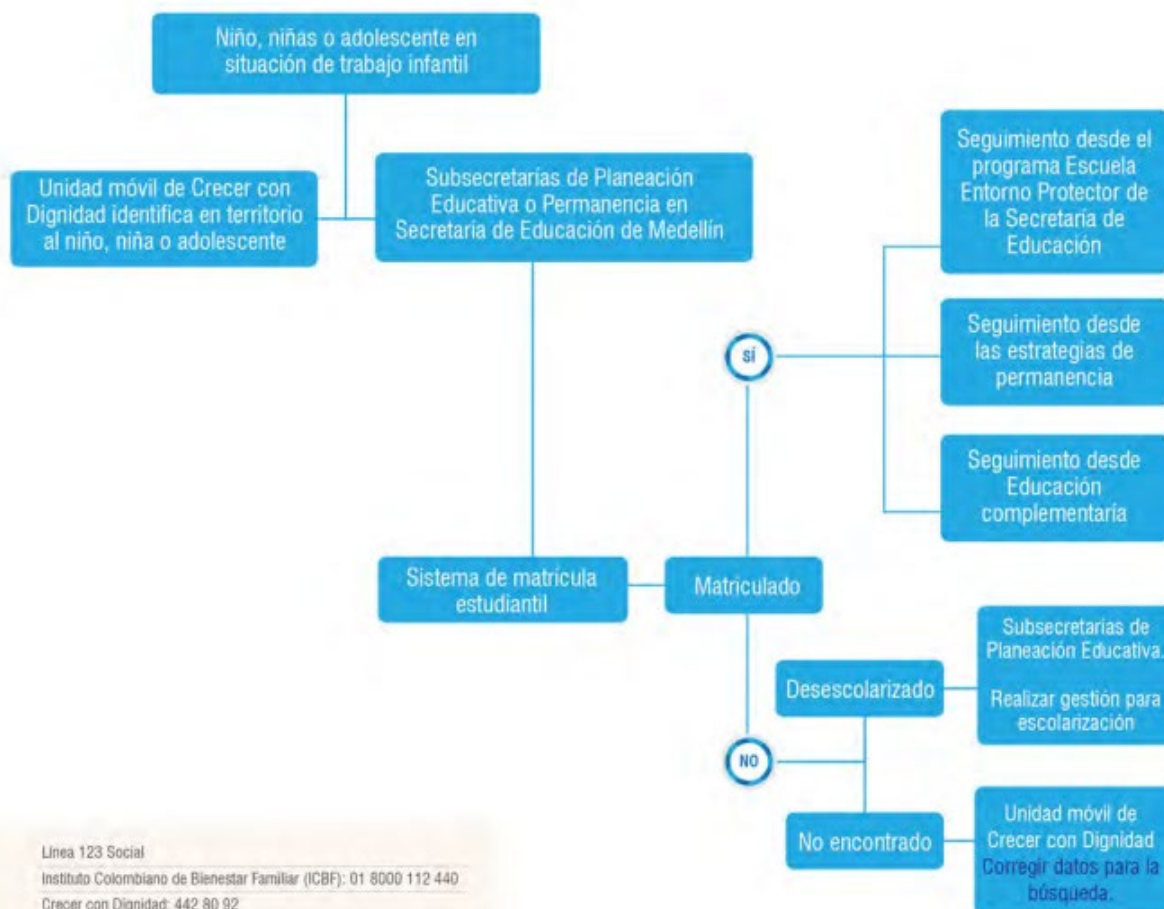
Niño, niñas o adolescente en situación de trabajo infantil

Unidad móvil de Crecer con Dignidad identifica en territorio al niño, niña o adolescente

Subsecretarías de Planeación Educativa o Permanencia en Secretaría de Educación de Medellín

Seguimiento desde el programa Escuela Entorno Protector de la Secretaría de Educación

SÍ

Seguimiento desde las estrategias de permanencia

Seguimiento desde Educación complementaria

Sistema de matrícula estudiantil

Matriculado

Subsecretarías de Planeación Educativa.

Realizar gestión para escolarización

Desescolarizado

NO

No encontrado

Unidad móvil de Crecer con Dignidad Corregir datos para la búsqueda.

Línea 123 Social
Instituto Colombiano de Bienestar Familiar (ICBF): 01 8000 112 440
Crecer con Dignidad: 442 80 92